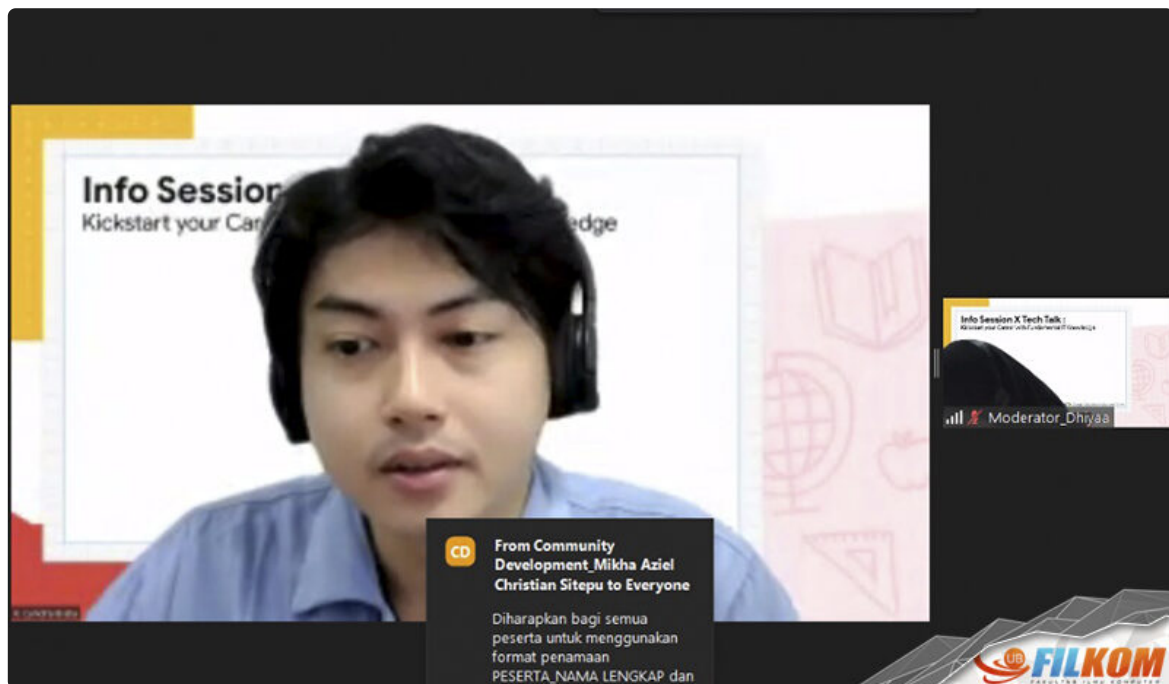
Info Session

Kickstart your Car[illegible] edge

Info Session X Tech Talk :

Kickstart your Career with Fundamental IT Knowledge

Moderator_Dhiyaa

CD

From Community Development_Mikha Aziel Christian Sitepu to Everyone

Diharapkan bagi semua peserta untuk menggunakan format penamaan PESERTA_NAMA LENGKAP dan

UB FILKOM

FAKULTAS ILMU KOMPUTER